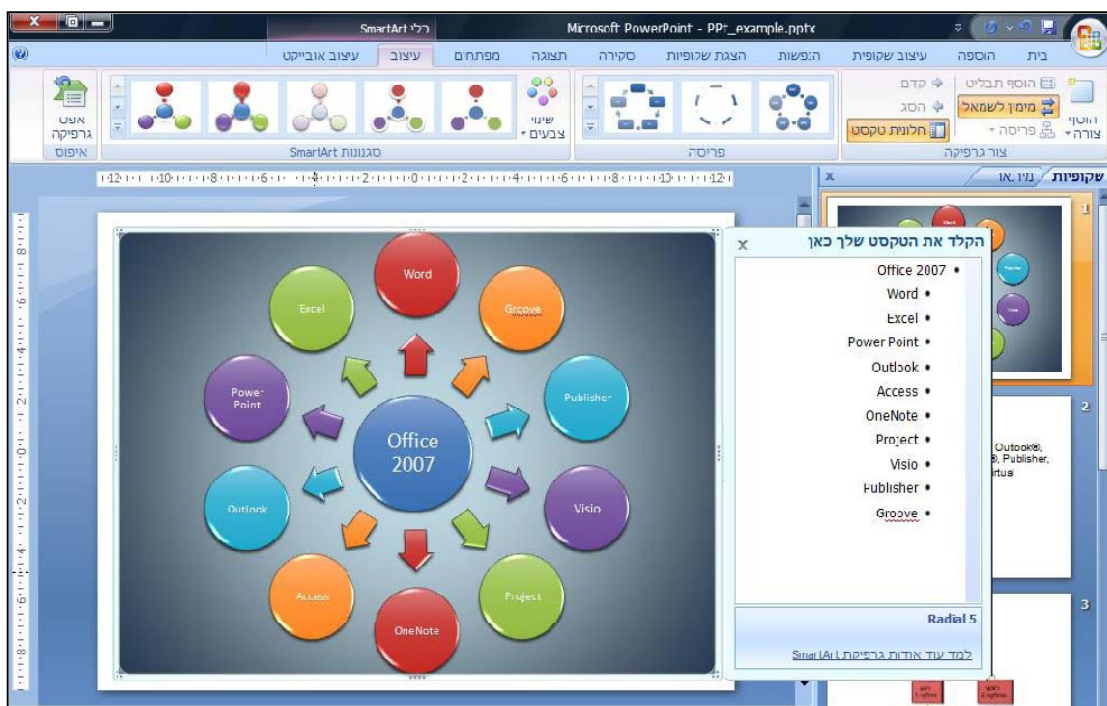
כלי SmartArt

Microsoft PowerPoint - PPT_example.pptx

בית | הוספה | עיצוב שקופית | הנפשות | הצגת שקופיות | סקירה | תצוגה | מפתחים | עיצוב | עיצוב אובייקט

הוסף צורה | הוסף תבליט | מימין לשמאל | פריסה | קדם | הסג | חלונית טקסט

צור גרפיקה

פריסה

שינוי צבעים

סגנונות SmartArt

אפס גרפיקה

איפוס

שקופיות | מתאר

1

2

Outlook®, Publisher, rtual

3

הקלד את הטקסט שלך כאן

- Office 2007
- Word
- Excel
- Power Point
- Outlook
- Access
- OneNote
- Project
- Visio
- Publisher
- Groove

Radial 5

למד עוד אודות גרפיקת SmartArt

Word

Groove

Publisher

Visio

Project

OneNote

Access

Outlook

Power Point

Excel

Office 2007